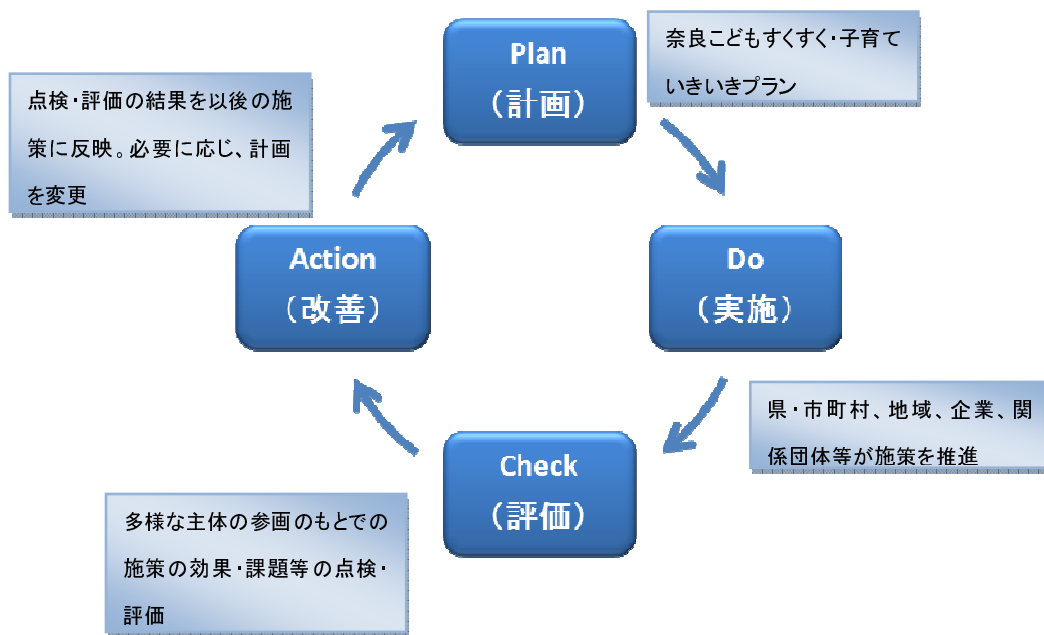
Plan
（計画）

奈良こどもすくすく・子育ていきいきプラン

点検・評価の結果を以後の施策に反映。必要に応じ、計画を変更

Action
（改善）

Do
（実施）

県・市町村、地域、企業、関係団体等が施策を推進

Check
（評価）

多様な主体の参画のもとでの施策の効果・課題等の点検・評価